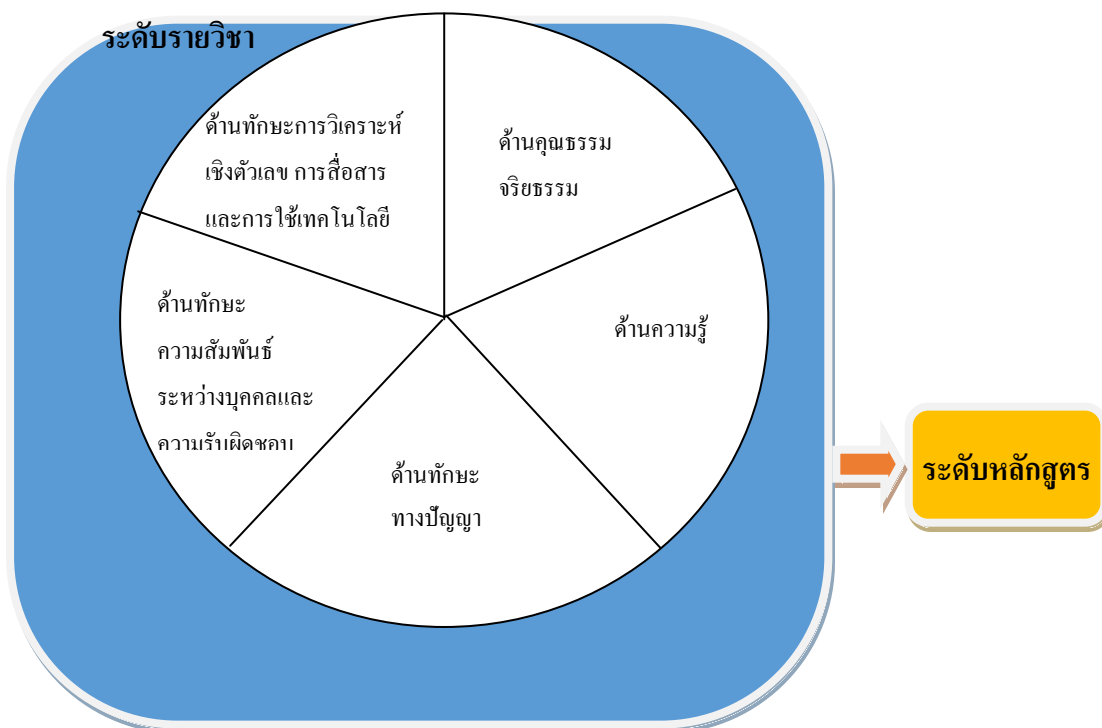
ระดับรายวิชา

ด้านทักษะการวิเคราะห์ เชิงตัวเลข การสื่อสาร และการใช้เทคโนโลยี

ด้านคุณธรรม จริยธรรม

ด้านทักษะ ความสัมพันธ์ ระหว่างบุคคลและ ความรับผิดชอบ

ด้านความรู้

ด้านทักษะ ทางปัญญา

ระดับหลักสูตร